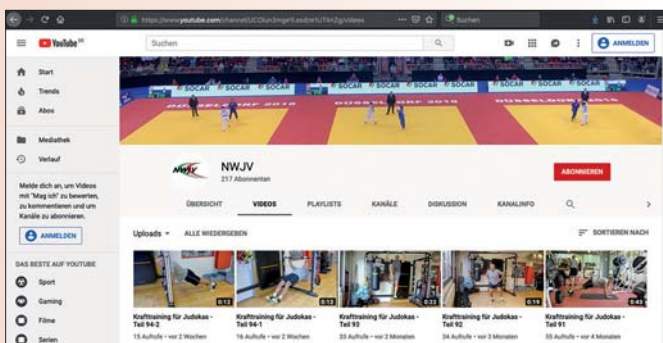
https://www.youtube.com/channel/UCOIuh3mgeYLexdzeYUTkhZg/videos

Suchen

YouTube DE

Suchen

ANMELDEN

Start

Trends

Abos

Mediathek

Verlauf

Melde dich an, um Videos mit "Mag ich" zu bewerten, zu kommentieren und um Kanäle zu abonnieren.

ANMELDEN

DAS BESTE AUF YOUTUBE

Sport

Gaming

Filme

Serien

SOCAR SOCAR SOCAR SOCAR SOCAR SOCAR SOCAR

DÜSSELDORF 2019 DÜSSELDORF 2019 DÜSSELDORF 2019

NWJV

217 Abonnenten

ABONNIEREN

ÜBERSICHT VIDEOS PLAYLISTS KANÄLE DISKUSSION KANALINFO

Uploads ALLE WIEDERGEBEN

SORTIEREN NACH

0:12
Krafttraining für Judokas - Teil 94-2
15 Aufrufe • vor 2 Wochen

0:13
Krafttraining für Judokas - Teil 94-1
16 Aufrufe • vor 2 Wochen

0:23
Krafttraining für Judokas - Teil 93
33 Aufrufe • vor 2 Monaten

0:19
Krafttraining für Judokas - Teil 92
24 Aufrufe • vor 3 Monaten

0:43
Krafttraining für Judokas - Teil 91
55 Aufrufe • vor 4 Monaten